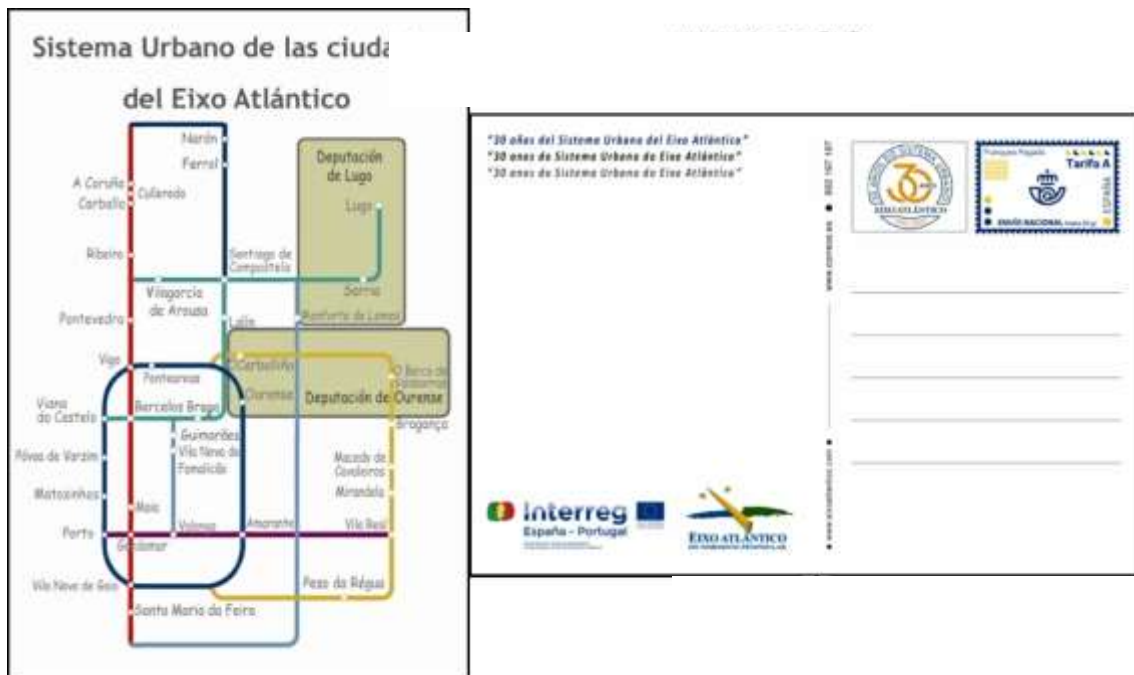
Sistema Urbano de las ciuda

del Eixo Atlántico

Narón
Ferrol
A Coruña
Culleredo
Carballo
Ribeira
Santiago de Compostela
Vilagarcía de Arousa
Pontevedra
Lalín
Vigo
Ponteareas
Viana do Castelo
Barcelos
Braga
Guimarães
Vila Nova de Famalicão
Póvoa de Varzim
Matosinhos
Maia
Porto
Gondomar
Valongo
Amarante
Vila Nova de Gaia
Santa Maria da Feira

Deputación de Lugo
Lugo
Sarria
Monforte de Lemos
O Carballiño
Ourense
O Barco de Valdeorras
Deputación de Ourense
Bragança
Macedo de Cavaleiros
Mirandela
Vila Real
Peso da Régua

"30 años del Sistema Urbano del Eixo Atlántico"
"30 anos do Sistema Urbano do Eixo Atlántico"
"30 anos do Sistema Urbano do Eixo Atlântico"

www.correos.es ● 902 197 197
Tarifa A
ESPAÑA
ENVÍO NACIONAL
EIXO ATLÁNTICO

www.eixoatlantico.com

Interreg
España - Portugal
EIXO ATLÁNTICO